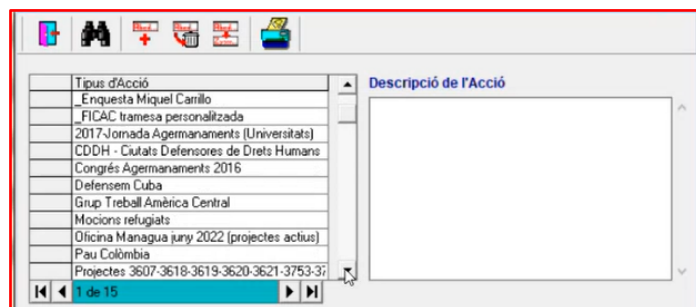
| Tipus d'Acció |
|---|
| _Enquesta Miquel Carrillo |
| _FICAC tramesa personalitzada |
| 2017-Jornada Agermanaments (Universitats) |
| CDDH - Ciutats Defensores de Drets Humans |
| Congrés Agermanaments 2016 |
| Defensem Cuba |
| Grup Treball Amèrica Central |
| Mocions refugiats |
| Oficina Managua juny 2022 (projectes actius) |
| Pau Colòmbia |
| Projectes 3607-3618-3619-3620-3621-3753-37 |

1 de 15

Descripció de l'Acció